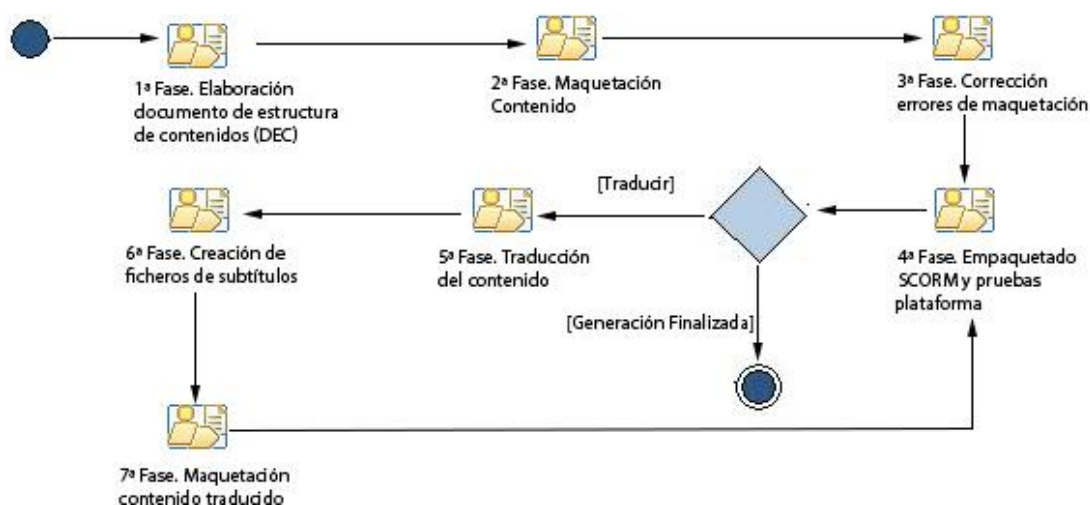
1ª Fase. Elaboración documento de estructura de contenidos (DEC)

2ª Fase. Maquetación Contenido

3ª Fase. Corrección errores de maquetación

4ª Fase. Empaquetado SCORM y pruebas plataforma

[Traducir]

5ª Fase. Traducción del contenido

6ª Fase. Creación de ficheros de subtítulos

[Generación Finalizada]

7ª Fase. Maquetación contenido traducido